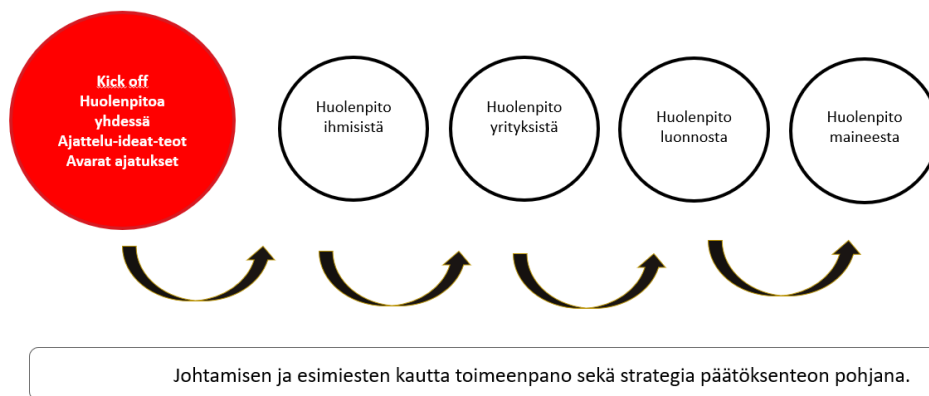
Kick off
Huolenpitoa yhdessä
Ajattelu-ideat-teot
Avarat ajatukset

Huolenpito ihmisistä

Huolenpito yrityksistä

Huolenpito luonnosta

Huolenpito maineesta

Johtamisen ja esimiesten kautta toimeenpano sekä strategia päätöksenteon pohjana.